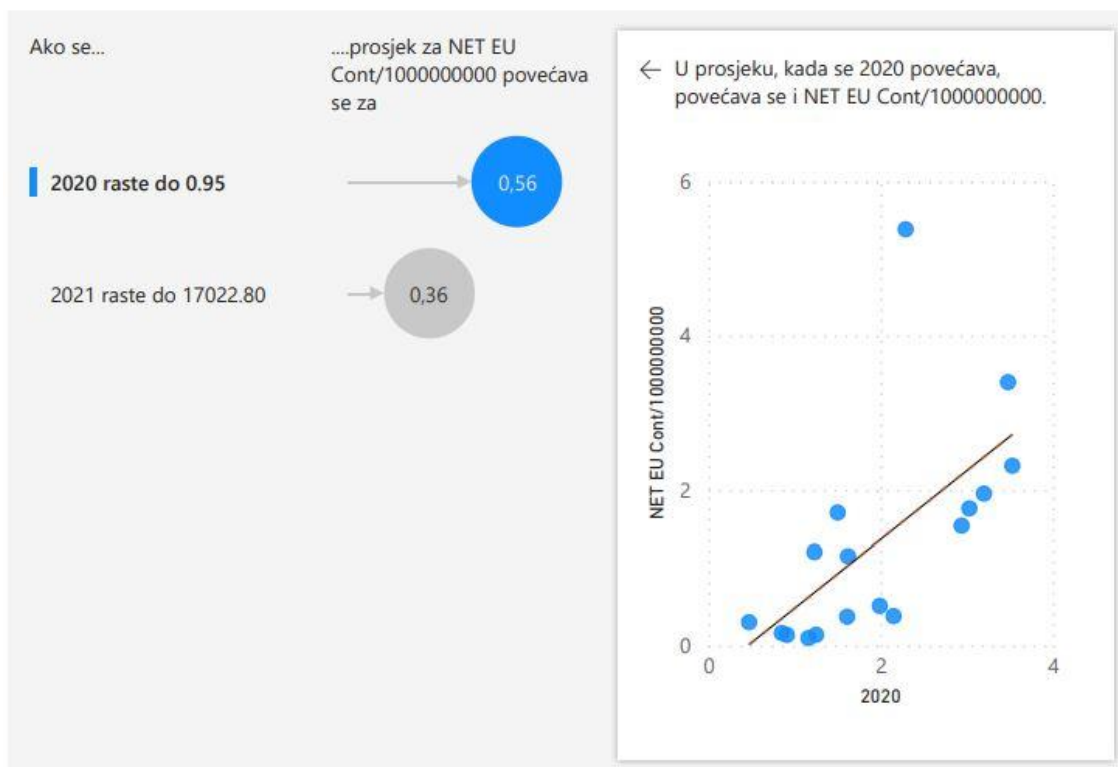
Ako se...

....prosjek za NET EU Cont/1000000000 povećava se za

2020 raste do 0.95

0,56

2021 raste do 17022.80

0,36

← U prosjeku, kada se 2020 povećava, povećava se i NET EU Cont/1000000000.

6

4

2

0

NET EU Cont/1000000000

0

2

4

2020